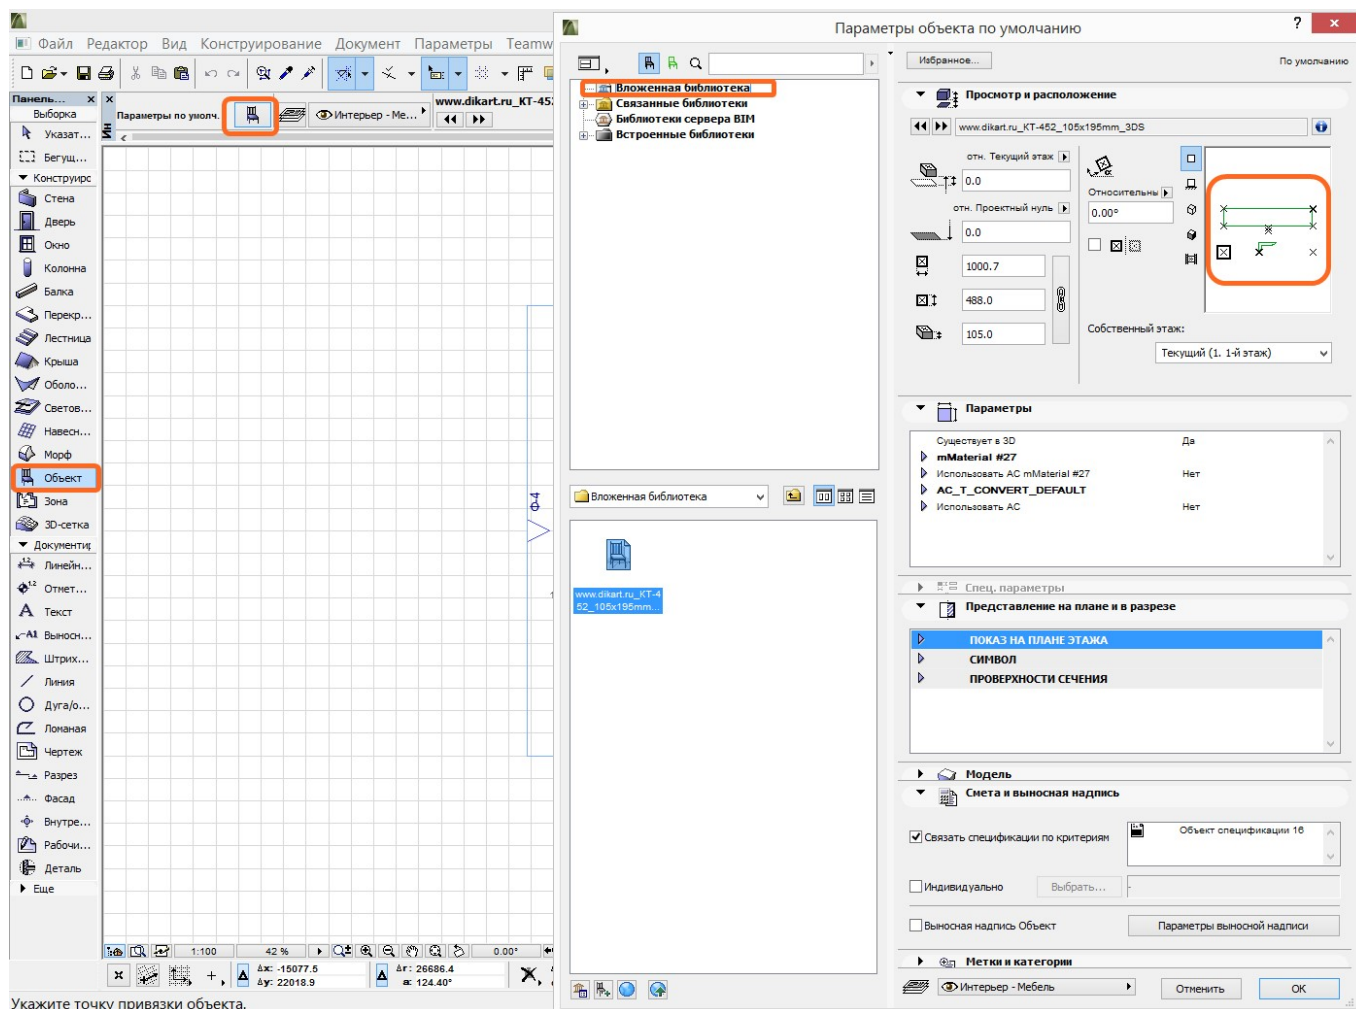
Файл Редактор Вид Конструирование Документ Параметры Teamw

Панель... Выборка
Указат...
Бегущ...
Конструирс
Стена
Дверь
Окно
Колонна
Балка
Перекр...
Лестница
Крыша
Оболо...
Светов...
Навесн...
Морф
Объект
Зона
3D-сетка
Документиг
Линейн...
Отмет...
Текст
Выносн...
Штрих...
Линия
Дуга/о...
Ломаная
Чертеж
Разрез
Фасад
Внутре...
Рабочи...
Деталь
Еще

Параметры по умолч.
Интерьер - Ме...
www.dikart.ru_KT-45

1:100 42 % 0.00°
Δx: -15077.5 Δy: 22018.9
Δr: 26686.4 α: 124.40°

Укажите точку привязки объекта.

Параметры объекта по умолчанию

Вложенная библиотека
Связанные библиотеки
Библиотеки сервера BIM
Встроенные библиотеки

Вложенная библиотека

www.dikart.ru_KT-452_105x195mm...

Избранное...
По умолчанию

Просмотр и расположение
www.dikart.ru_KT-452_105x195mm_3DS
отн. Текущий этаж
0.0
отн. Проектный нуль
0.0
Относительны
0.00°
1000.7
488.0
105.0
Собственный этаж:
Текущий (1. 1-й этаж)

Параметры
| Существует в 3D | Да |
|---|---|
| mMaterial #27 | |
| Использовать AC mMaterial #27 | Нет |
| AC_T_CONVERT_DEFAULT | |
| Использовать AC | Нет |

Спец. параметры
Представление на плане и в разрезе
ПОКАЗ НА ПЛАНЕ ЭТАЖА
СИМВОЛ
ПРОВЕРХНОСТИ СЕЧЕНИЯ

Модель
Смета и выносная надпись
Связать спецификации по критериям
Объект спецификации 16
Индивидуально
Выбрать...
Выносная надпись Объект
Параметры выносной надписи
Метки и категории
Интерьер - Мебель
Отменить
ОК